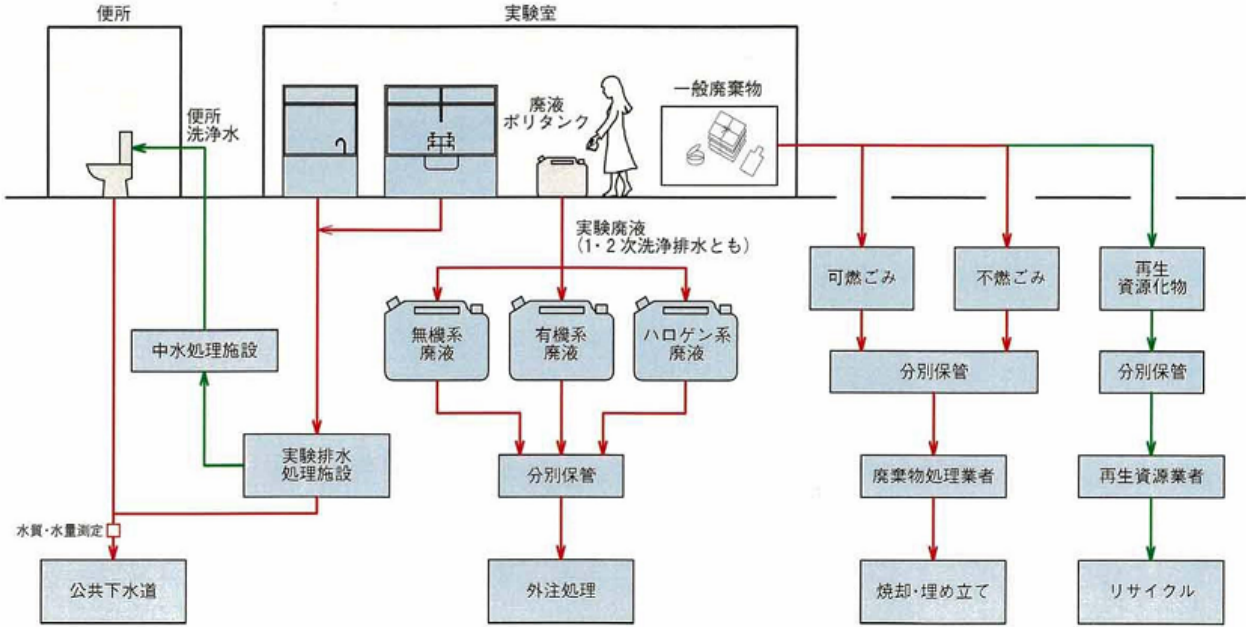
便所

実験室

便所
洗浄水

廃液
ポリタンク

一般廃棄物

実験廃液
（1・2次洗浄排水とも）

可燃ごみ

不燃ごみ

再生
資源化物

無機系
廃液

有機系
廃液

ハロゲン系
廃液

中水処理施設

分別保管

分別保管

実験排水
処理施設

分別保管

廃棄物処理業者

再生資源業者

水質・水量測定

公共下水道

外注処理

焼却・埋め立て

リサイクル